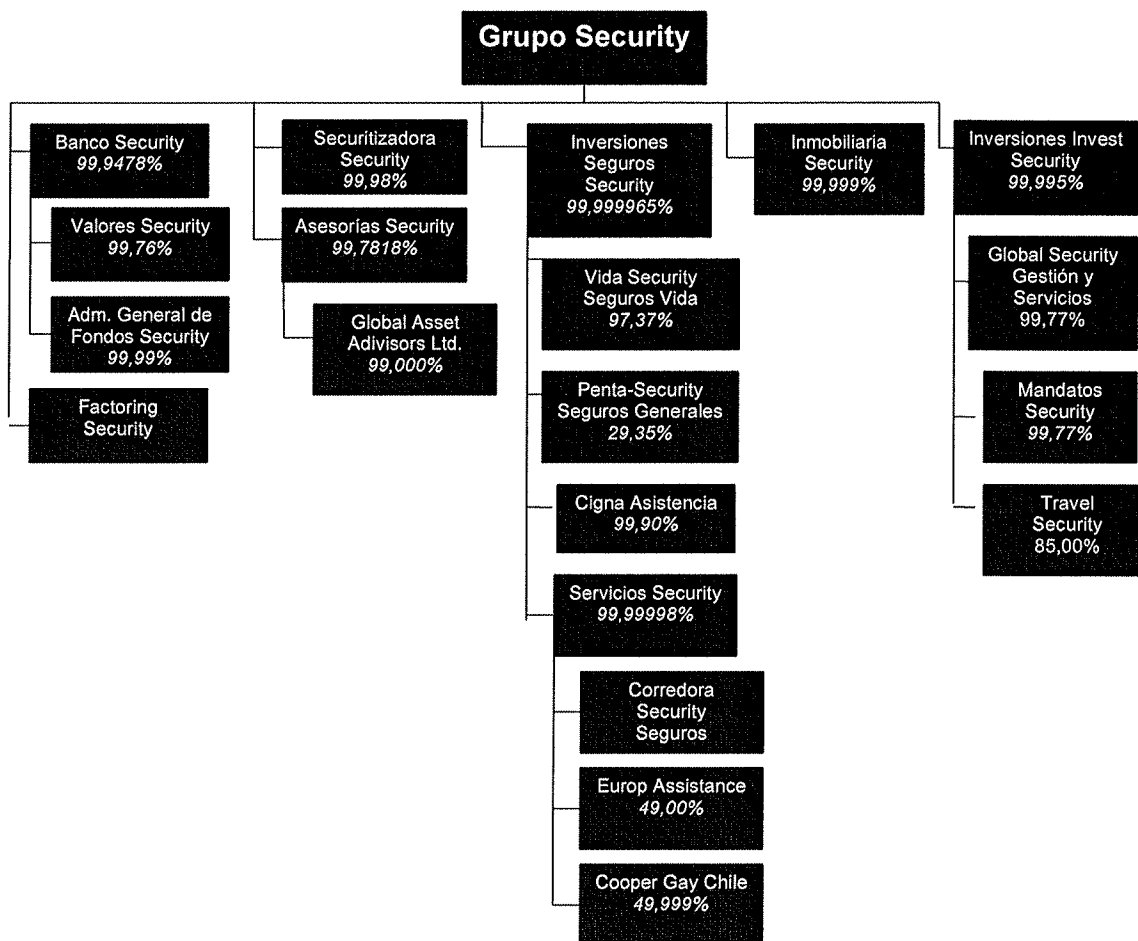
Grupo Security

Banco Security
99,9478%

Valores Security
99,76%

Adm. General de Fondos Security
99,99%

Factoring Security

Securitizadora Security
99,98%

Asesorías Security
99,7818%

Global Asset Adivisors Ltd.
99,000%

Inversiones Seguros Security
99,999965%

Vida Security Seguros Vida
97,37%

Penta-Security Seguros Generales
29,35%

Cigna Asistencia
99,90%

Servicios Security
99,99998%

Corredora Security Seguros

Europ Assistance
49,00%

Cooper Gay Chile
49,999%

Inmobiliaria Security
99,999%

Inversiones Invest Security
99,995%

Global Security Gestión y Servicios
99,77%

Mandatos Security
99,77%

Travel Security
85,00%